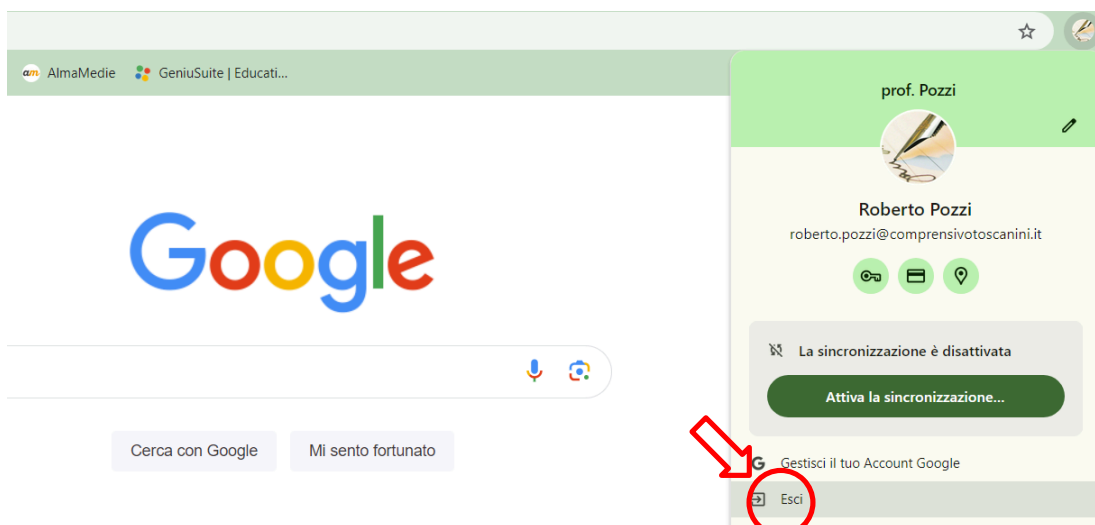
AlmaMedie
GeniuSuite | Educati...

Google

Cerca con Google
Mi sento fortunato

prof. Pozzi

Roberto Pozzi
roberto.pozzi@comprensivotoscanini.it

La sincronizzazione è disattivata
Attiva la sincronizzazione...

Gestisci il tuo Account Google
Esci